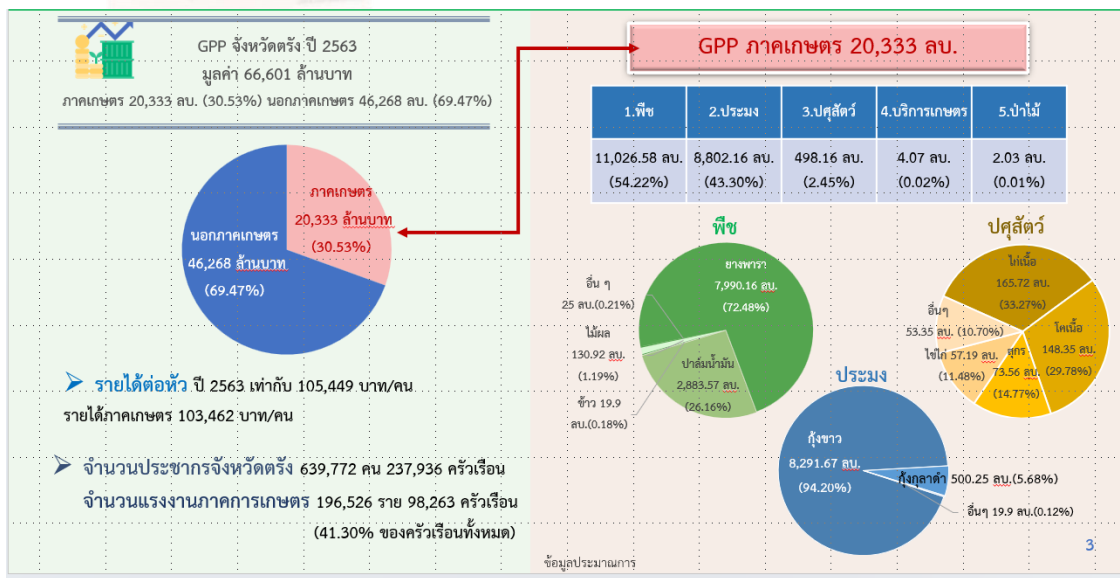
GPP จังหวัดตรัง ปี 2563
มูลค่า 66,601 ล้านบาท
ภาคเกษตร 20,333 ลบ. (30.53%) นอกภาคเกษตร 46,268 ลบ. (69.47%)

ภาคเกษตร
20,333 ล้านบาท
(30.53%)

นอกภาคเกษตร
46,268 ล้านบาท
(69.47%)

รายได้ต่อหัว ปี 2563 เท่ากับ 105,449 บาท/คน
รายได้ภาคเกษตร 103,462 บาท/คน

จำนวนประชากรจังหวัดตรัง 639,772 คน 237,936 ครัวเรือน
จำนวนแรงงานภาคการเกษตร 196,526 ราย 98,263 ครัวเรือน
(41.30% ของครัวเรือนทั้งหมด)

GPP ภาคเกษตร 20,333 ลบ.

| 1.พืช | 2.ประมง | 3.ปศุสัตว์ | 4.บริการเกษตร | 5.ป่าไม้ |
|---|---|---|---|---|
| 11,026.58 ลบ. (54.22%) | 8,802.16 ลบ. (43.30%) | 498.16 ลบ. (2.45%) | 4.07 ลบ. (0.02%) | 2.03 ลบ. (0.01%) |

พืช
ยางพารา 7,990.16 ลบ. (72.48%)
อื่น ๆ 25 ลบ.(0.21%)
ไม้ผล 130.92 ลบ. (1.19%)
ปาล์มน้ำมัน 2,883.57 ลบ. (26.16%)
ข้าว 19.9 ลบ.(0.18%)

ปศุสัตว์
ไก่เนื้อ 165.72 ลบ. (33.27%)
อื่นๆ 53.35 ลบ. (10.70%)
โคเนื้อ 148.35 ลบ. (29.78%)
ไข่ไก่ 57.19 ลบ. (11.48%)
สุกร 73.56 ลบ. (14.77%)

ประมง
กุ้งขาว 8,291.67 ลบ. (94.20%)
กุ้งกุลาดำ 500.25 ลบ.(5.68%)
อื่นๆ 19.9 ลบ.(0.12%)

ข้อมูลประมาณการ
3